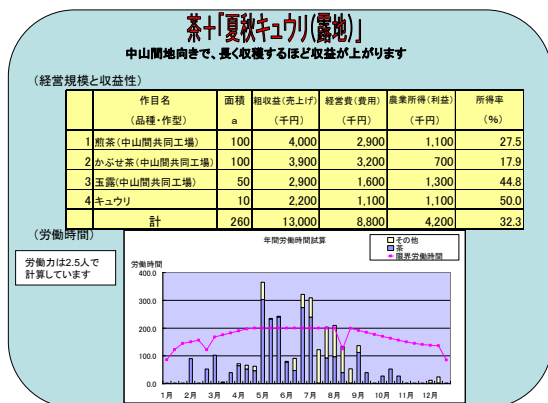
茶+「夏秋キュウリ(露地)」

中山間地向きで、長く収穫するほど収益が上がります

（経営規模と収益性）

| | 作目名<br>（品種・作型） | 面積<br>a | 粗収益(売上げ)<br>（千円） | 経営費(費用)<br>（千円） | 農業所得(利益)<br>（千円） | 所得率<br>（%） |
|---|---|---|---|---|---|---|
| 1 | 煎茶(中山間共同工場) | 100 | 4,000 | 2,900 | 1,100 | 27.5 |
| 2 | かぶせ茶(中山間共同工場) | 100 | 3,900 | 3,200 | 700 | 17.9 |
| 3 | 玉露(中山間共同工場) | 50 | 2,900 | 1,600 | 1,300 | 44.8 |
| 4 | キュウリ | 10 | 2,200 | 1,100 | 1,100 | 50.0 |
| | 計 | 260 | 13,000 | 8,800 | 4,200 | 32.3 |

（労働時間）

労働力は2.5人で計算しています

年間労働時間試算

その他
茶
限界労働時間

労働時間

400.0
300.0
200.0
100.0
0.0

1月 2月 3月 4月 5月 6月 7月 8月 9月 10月 11月 12月